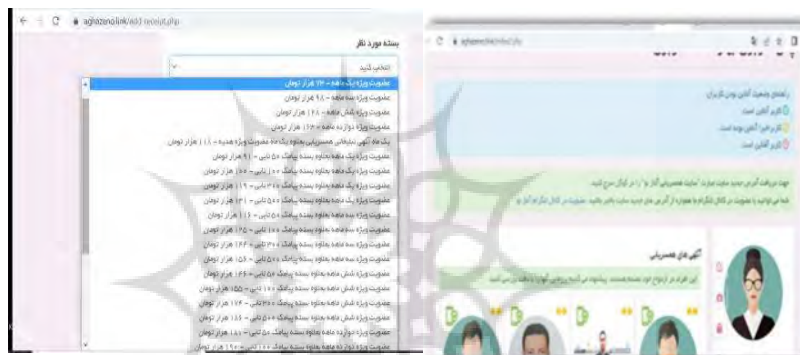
aghazenolink/add-receipt.php

بسته مورد نظر

انتخاب کنید

عضویت ویژه یک ماهه – ۳۲ هزار تومان
عضویت ویژه سه ماهه – ۹۸ هزار تومان
عضویت ویژه شش ماهه – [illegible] هزار تومان
عضویت ویژه دوازده ماهه – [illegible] هزار تومان
یک ماه آگهی تبلیغاتی همسریابی بعلاوه یک ماه عضویت ویژه هدیه – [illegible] هزار تومان
عضویت ویژه یک ماهه بعلاوه بسته پیامک ۵۰ تایی – ۹۱ هزار تومان
عضویت ویژه یک ماهه بعلاوه بسته پیامک ۱۰۰ تایی – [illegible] هزار تومان
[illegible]
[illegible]
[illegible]
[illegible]
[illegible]
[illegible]
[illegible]
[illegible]
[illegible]
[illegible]
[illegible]
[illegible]

aghazenolink/index.php

راهنمای وضعیت آنلاین بودن کاربران
کاربر آنلاین است
کاربر اخیرا آنلاین بوده است
کاربر آفلاین است

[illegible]

آگهی های همسریابی
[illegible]